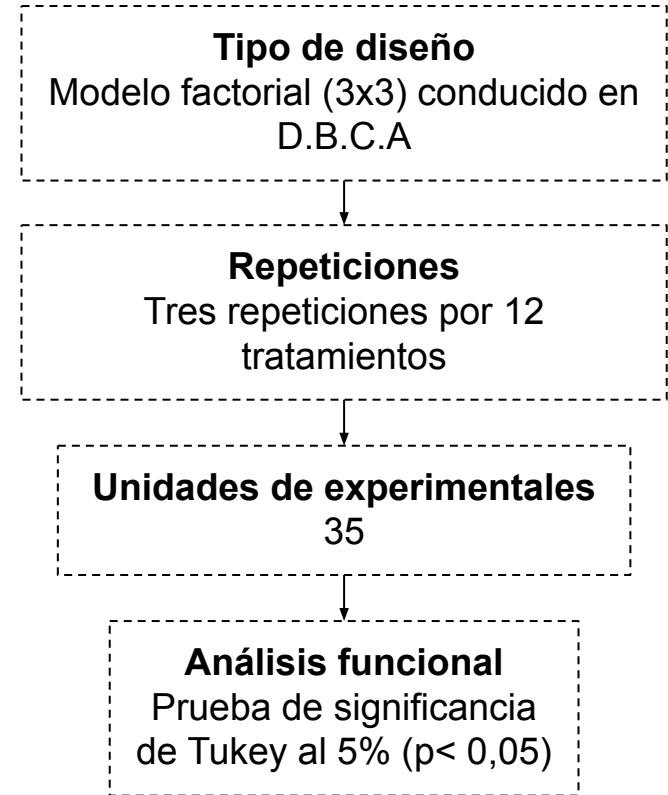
**Tipo de diseño**
Modelo factorial (3x3) conducido en D.B.C.A

**Repeticiones**
Tres repeticiones por 12 tratamientos

**Unidades de experimentales**
35

**Análisis funcional**
Prueba de significancia de Tukey al 5% (p< 0,05)